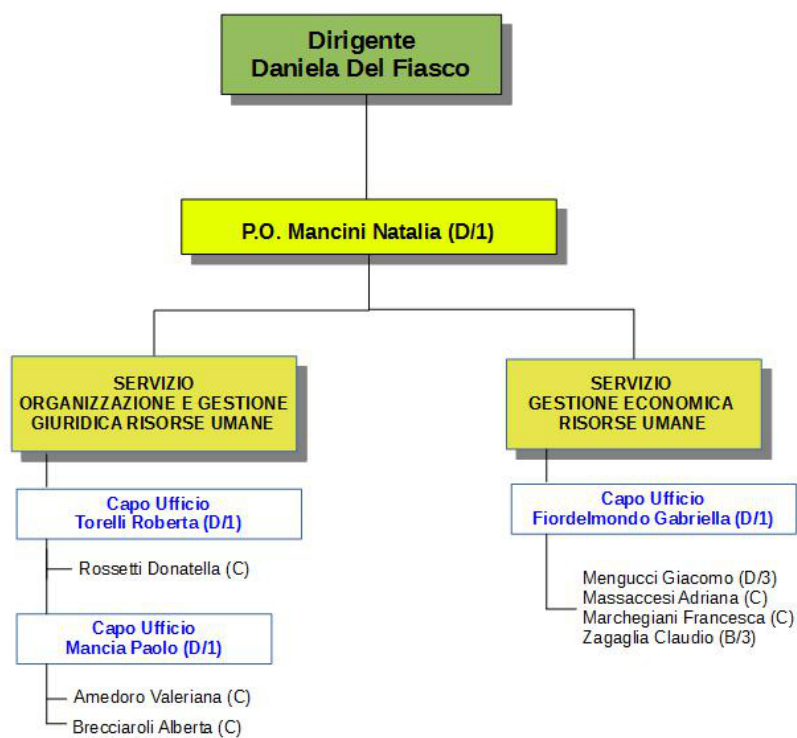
Dirigente
Daniela Del Fiasco

P.O. Mancini Natalia (D/1)

SERVIZIO
ORGANIZZAZIONE E GESTIONE
GIURIDICA RISORSE UMANE

Capo Ufficio
Torelli Roberta (D/1)

Rossetti Donatella (C)

Capo Ufficio
Mancia Paolo (D/1)

Amedoro Valeriana (C)
Brecciaroli Alberta (C)

SERVIZIO
GESTIONE ECONOMICA
RISORSE UMANE

Capo Ufficio
Fiordelmondo Gabriella (D/1)

Mengucci Giacomo (D/3)
Massaccesi Adriana (C)
Marchegiani Francesca (C)
Zagaglia Claudio (B/3)